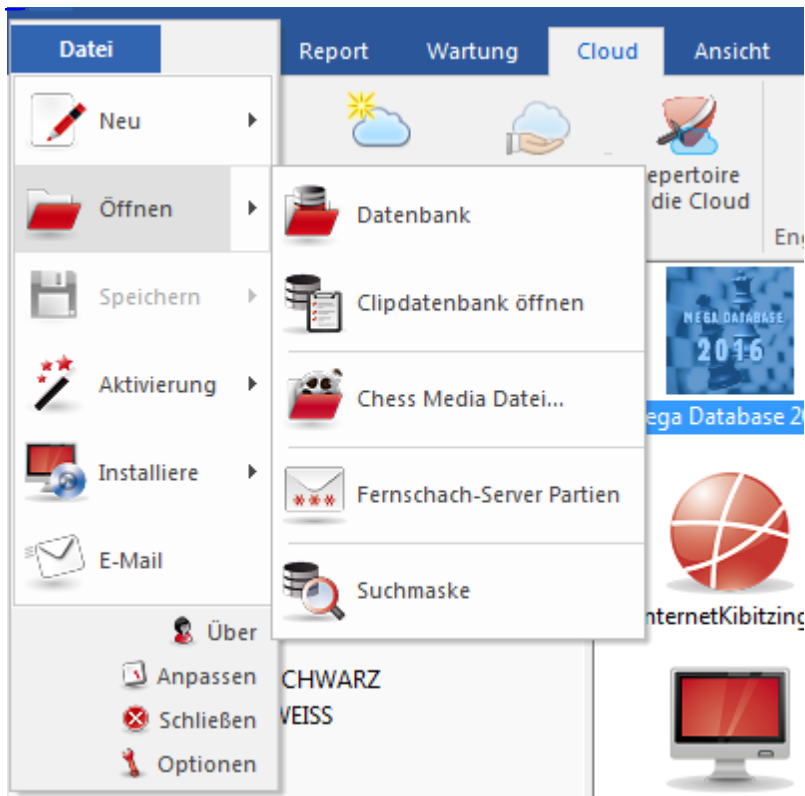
Datei

Report Wartung Cloud Ansicht

Neu

Öffnen

Speichern

Aktivierung

Installiere

E-Mail

Über

Anpassen

Schließen

Optionen

Datenbank

Clipdatenbank öffnen

Chess Media Datei...

Fernschach-Server Partien

Suchmaske

epertoire
die Cloud

Eng

MEGA DATABASE
2016

ega Database 20

nternetKibitzing

CHWARZ
VEISS